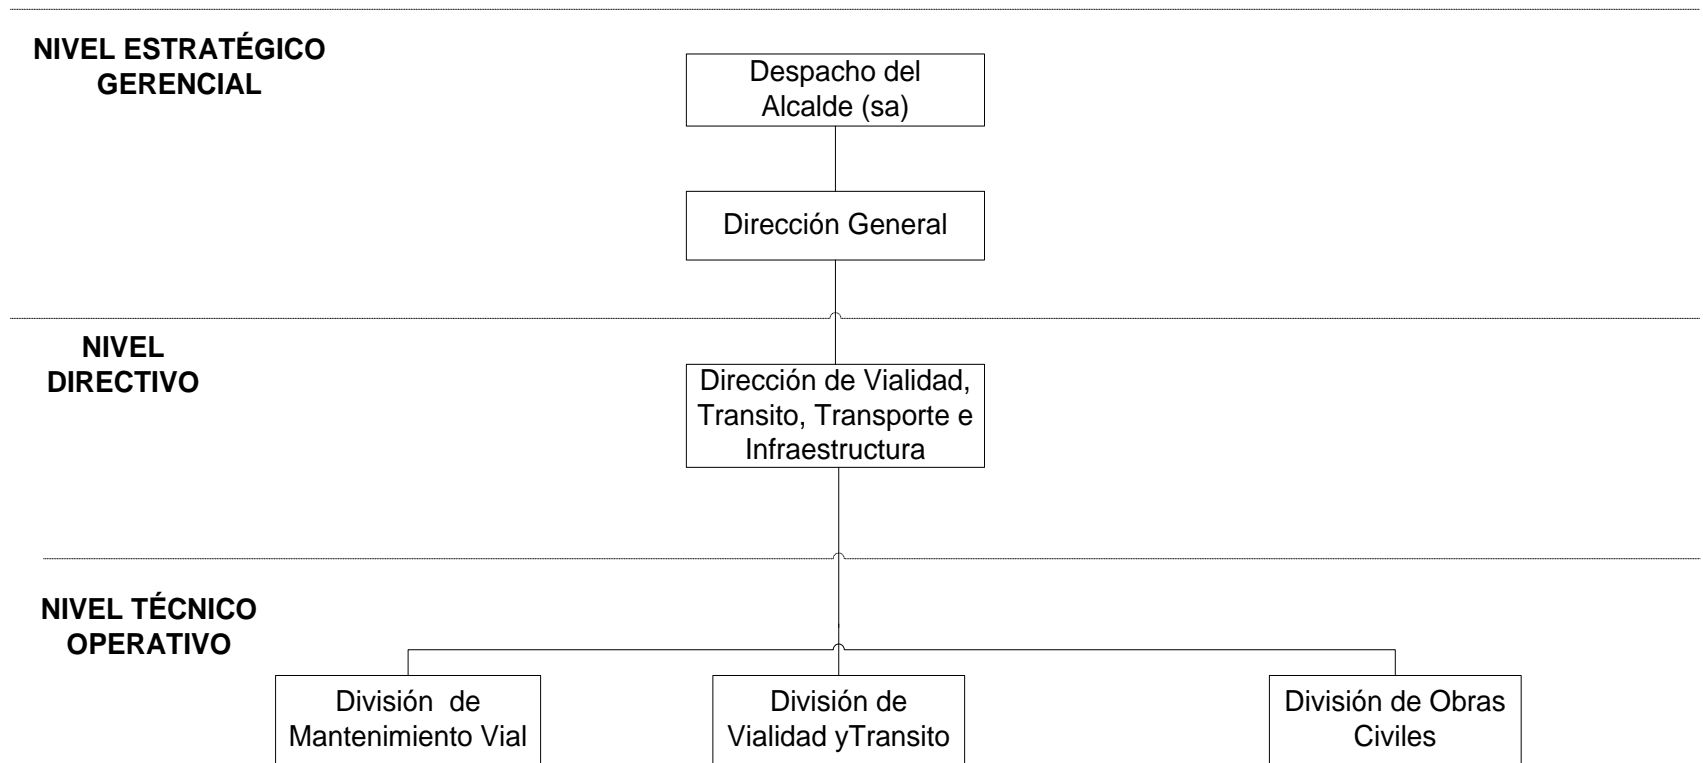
NIVEL ESTRATÉGICO GERENCIAL

Despacho del Alcalde (sa)

Dirección General

NIVEL DIRECTIVO

Dirección de Vialidad, Transito, Transporte e Infraestructura

NIVEL TÉCNICO OPERATIVO

División de Mantenimiento Vial

División de Vialidad yTransito

División de Obras Civiles